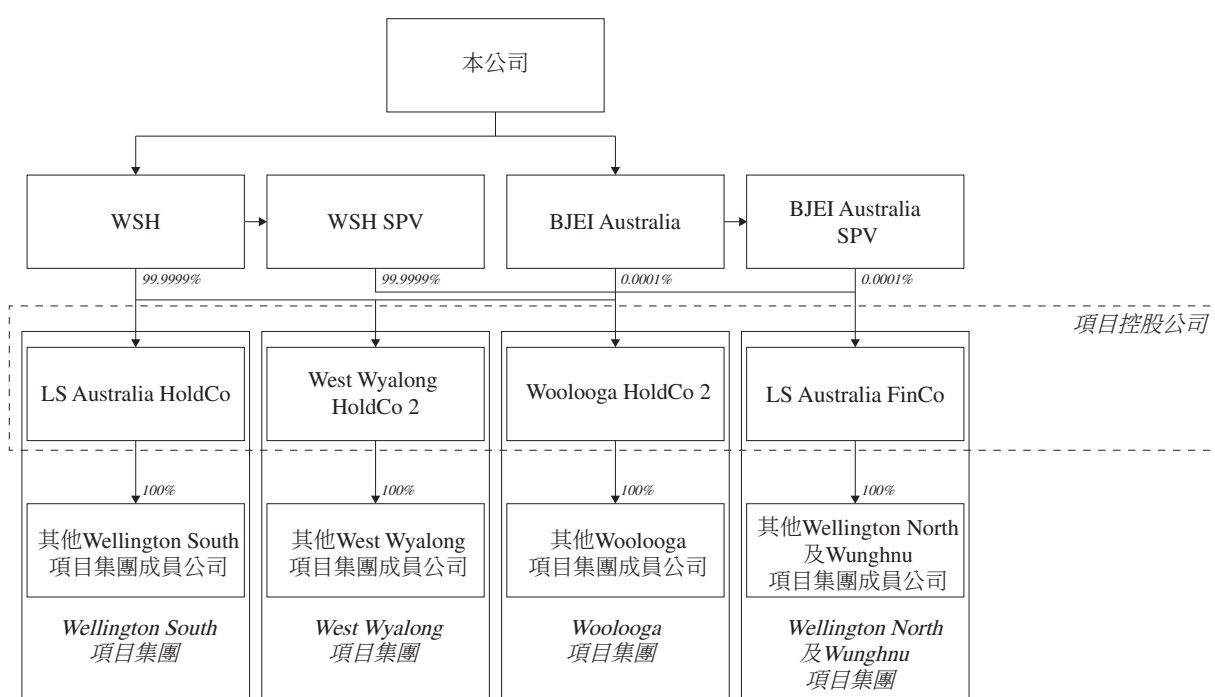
本公司

WSH

WSH SPV

BJEI Australia

BJEI Australia SPV

99.9999%

99.9999%

0.0001%

0.0001%

項目控股公司

LS Australia HoldCo

West Wyalong HoldCo 2

Woolooga HoldCo 2

LS Australia FinCo

100%

100%

100%

100%

其他Wellington South 項目集團成員公司

其他West Wyalong 項目集團成員公司

其他Woolooga 項目集團成員公司

其他Wellington North 及Wunghnu 項目集團成員公司

Wellington South 項目集團

West Wyalong 項目集團

Woolooga 項目集團

Wellington North 及Wunghnu 項目集團